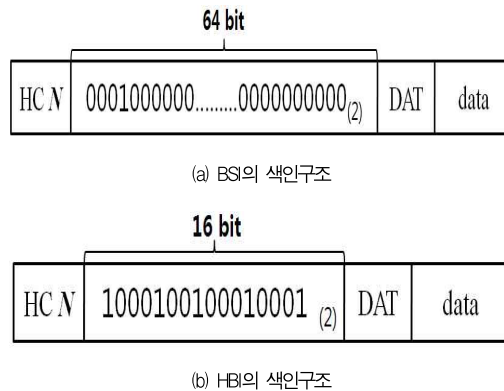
64 bit

| HC $N$ | 0001000000.........0000000000$_{(2)}$ | DAT | data |
|---|---|---|---|

(a) BSI의 색인구조

16 bit

| HC $N$ | 1000100100010001 $_{(2)}$ | DAT | data |
|---|---|---|---|

(b) HBI의 색인구조